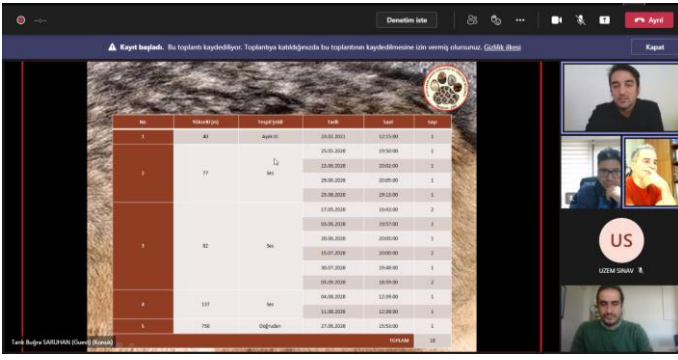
Denetim iste

Ayrıl

Kayıt başladı. Bu toplantı kaydediliyor. Toplantıya katıldığınızda bu toplantının kaydedilmesine izin vermiş olursunuz. Gizlilik ilkesi

Kapat

| No | Yükseklik (m) | Tespit Şekli | Tarih | Saat | Sayı |
|---|---|---|---|---|---|
| 1 | 40 | Ayak izi | 23.02.2011 | 12:15:00 | 1 |
| 2 | 77 | Ses | 25.05.2018 | 19:50:00 | 1 |
| | | | 13.06.2018 | 20:02:00 | 1 |
| | | | 29.06.2018 | 20:05:00 | 1 |
| | | | 25.08.2018 | 19:13:00 | 1 |
| 3 | 92 | Ses | 17.05.2018 | 19:43:00 | 2 |
| | | | 05.06.2018 | 19:57:00 | 1 |
| | | | 20.06.2018 | 20:00:00 | 1 |
| | | | 15.07.2018 | 20:00:00 | 2 |
| | | | 30.07.2018 | 19:48:00 | 1 |
| | | | 03.09.2018 | 18:59:00 | 2 |
| 4 | 137 | Ses | 04.08.2018 | 12:09:00 | 1 |
| | | | 11.08.2018 | 12:08:00 | 1 |
| 5 | 798 | Doğrudan | 27.08.2018 | 15:52:00 | 1 |
| | | | | TOPLAM | 16 |

Tarık Buğra SARUHAN (Guest) (Konuk)

US
UZEM SINAV